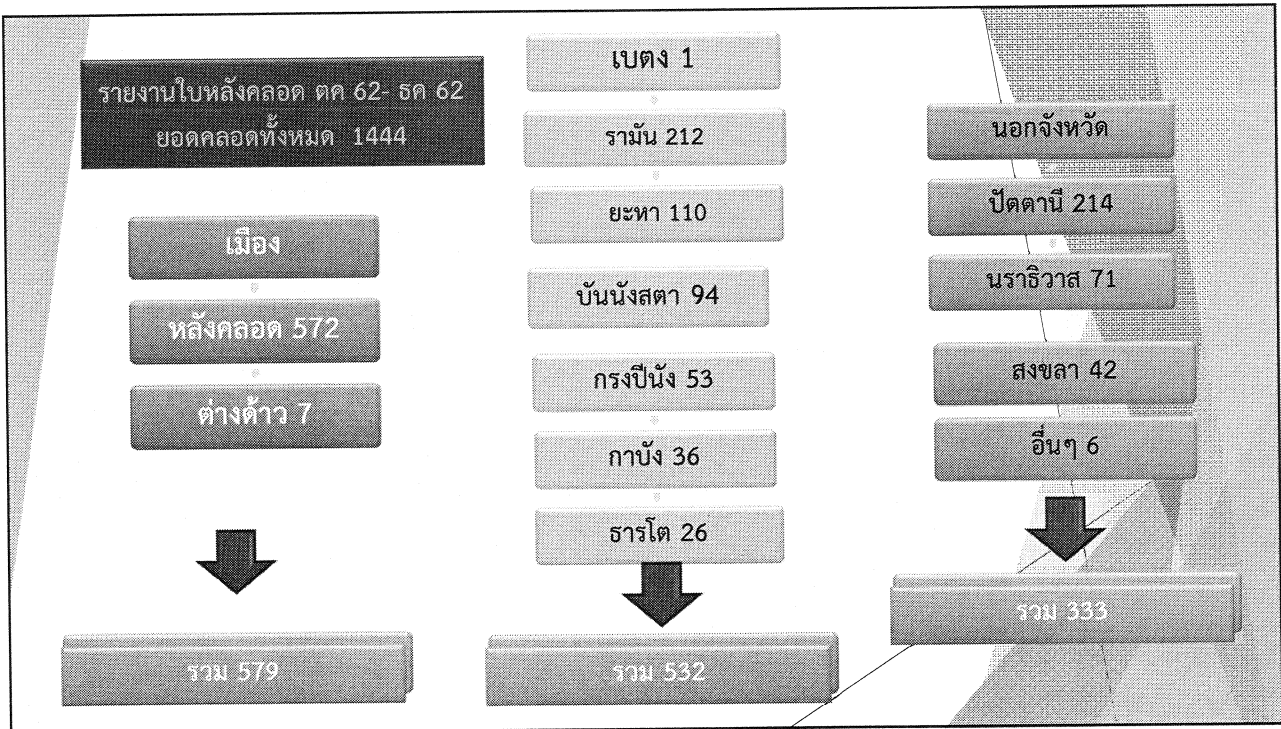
รายงานใบหลังคลอด ตค 62- ธค 62
ยอดคลอดทั้งหมด 1444

เมือง

หลังคลอด 572

ต่างด้าว 7

รวม 579

เบตง 1

รามัน 212

ยะหา 110

บันนังสตา 94

กรงปินัง 53

กาบัง 36

ธารโต 26

รวม 532

นอกจังหวัด

ปัตตานี 214

นราธิวาส 71

สงขลา 42

อื่นๆ 6

รวม 333